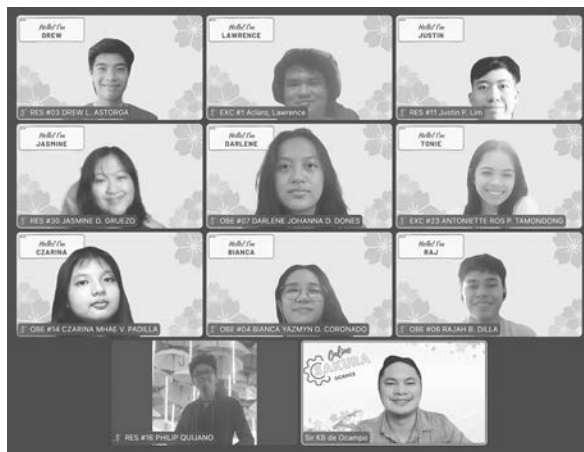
Hello! I'm
DREW

RES #03 DREW L. ASTORGA

Hello! I'm
LAWRENCE

EXC #1 Aclaro, Lawrence

Hello! I'm
JUSTIN

RES #11 Justin P. Lim

Hello! I'm
JASMINE

RES #30 JASMINE D. GRUEZO

Hello! I'm
DARLENE

OBE #07 DARLENE JOHANNA D. DONES

Hello! I'm
TONIE

EXC #23 ANTONIETTE ROS P. TAMONDONG

Hello! I'm
CZARINA

OBE #14 CZARINA MHAE V. PADILLA

Hello! I'm
BIANCA

OBE #04 BIANCA YAZMYN D. CORONADO

Hello! I'm
RAJ

OBE #06 RAJAH B. DILLA

RES #16 PHILIP QUIJANO

Online
SAKURA
SCHOOL

Sir KB de Ocampo